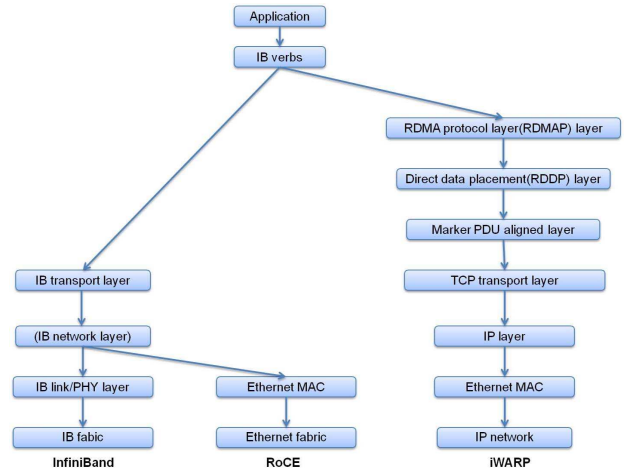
Application

IB verbs

RDMA protocol layer(RDMAP) layer

Direct data placement(RDDP) layer

Marker PDU aligned layer

IB transport layer

TCP transport layer

(IB network layer)

IP layer

IB link/PHY layer

Ethernet MAC

Ethernet MAC

IB fabic

Ethernet fabric

IP network

InfiniBand

RoCE

iWARP